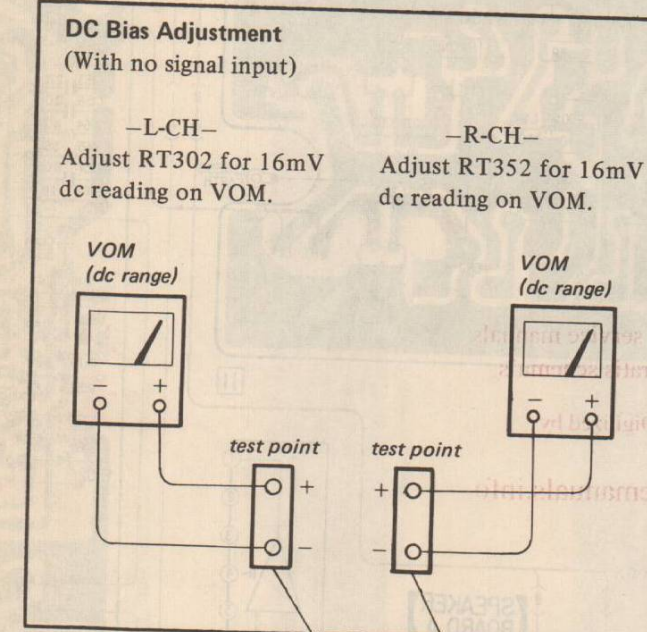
DC Bias Adjustment
(With no signal input)

–L-CH–
Adjust RT302 for 16mV dc reading on VOM.

–R-CH–
Adjust RT352 for 16mV dc reading on VOM.

VOM
(dc range)

– +

VOM
(dc range)

– +

test point
+
–

test point
+
–